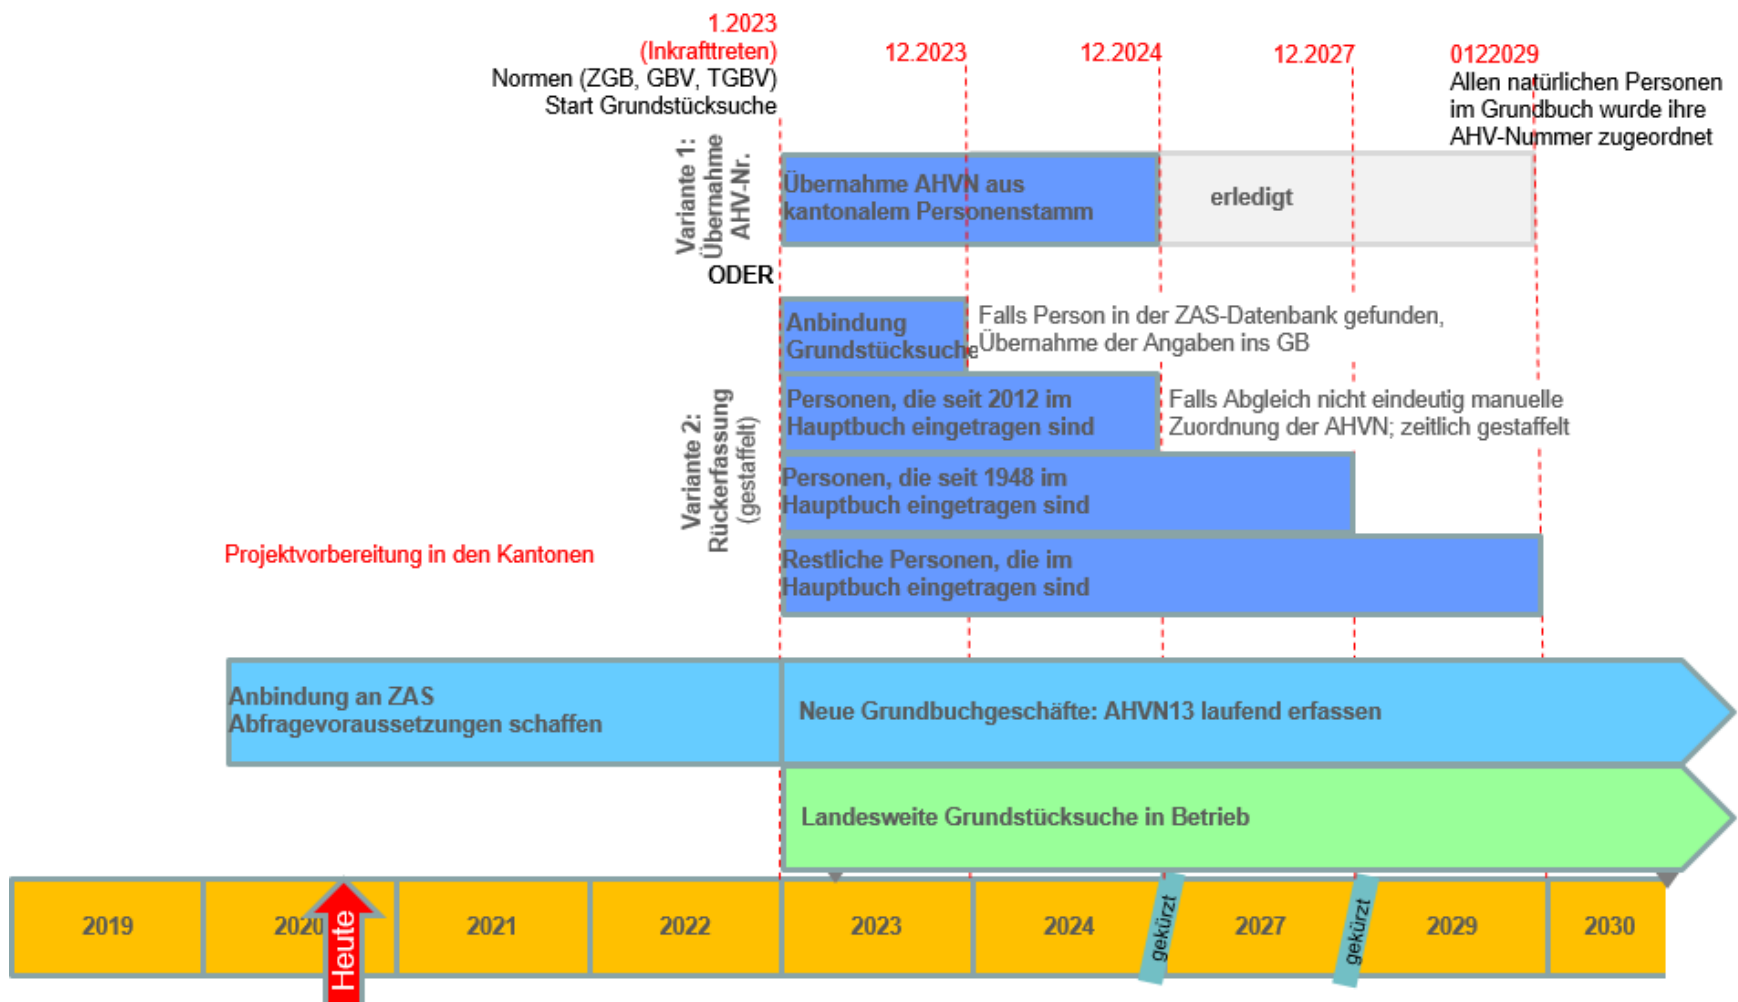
1.2023
(Inkrafttreten)
Normen (ZGB, GBV, TGBV)
Start Grundstücksuche

12.2023

12.2024

12.2027

0122029
Allen natürlichen Personen im Grundbuch wurde ihre AHV-Nummer zugeordnet

Variante 1: Übernahme AHV-Nr.

Übernahme AHVN aus kantonalem Personenstamm

erledigt

ODER

Anbindung Grundstücksuche

Falls Person in der ZAS-Datenbank gefunden, Übernahme der Angaben ins GB

Variante 2: Rückerfassung (gestaffelt)

Personen, die seit 2012 im Hauptbuch eingetragen sind

Falls Abgleich nicht eindeutig manuelle Zuordnung der AHVN; zeitlich gestaffelt

Personen, die seit 1948 im Hauptbuch eingetragen sind

Projektvorbereitung in den Kantonen

Restliche Personen, die im Hauptbuch eingetragen sind

Anbindung an ZAS
Abfragevoraussetzungen schaffen

Neue Grundbuchgeschäfte: AHVN13 laufend erfassen

Landesweite Grundstücksuche in Betrieb

2019
2020
Heute
2021
2022
2023
2024
gekürzt
2027
gekürzt
2029
2030